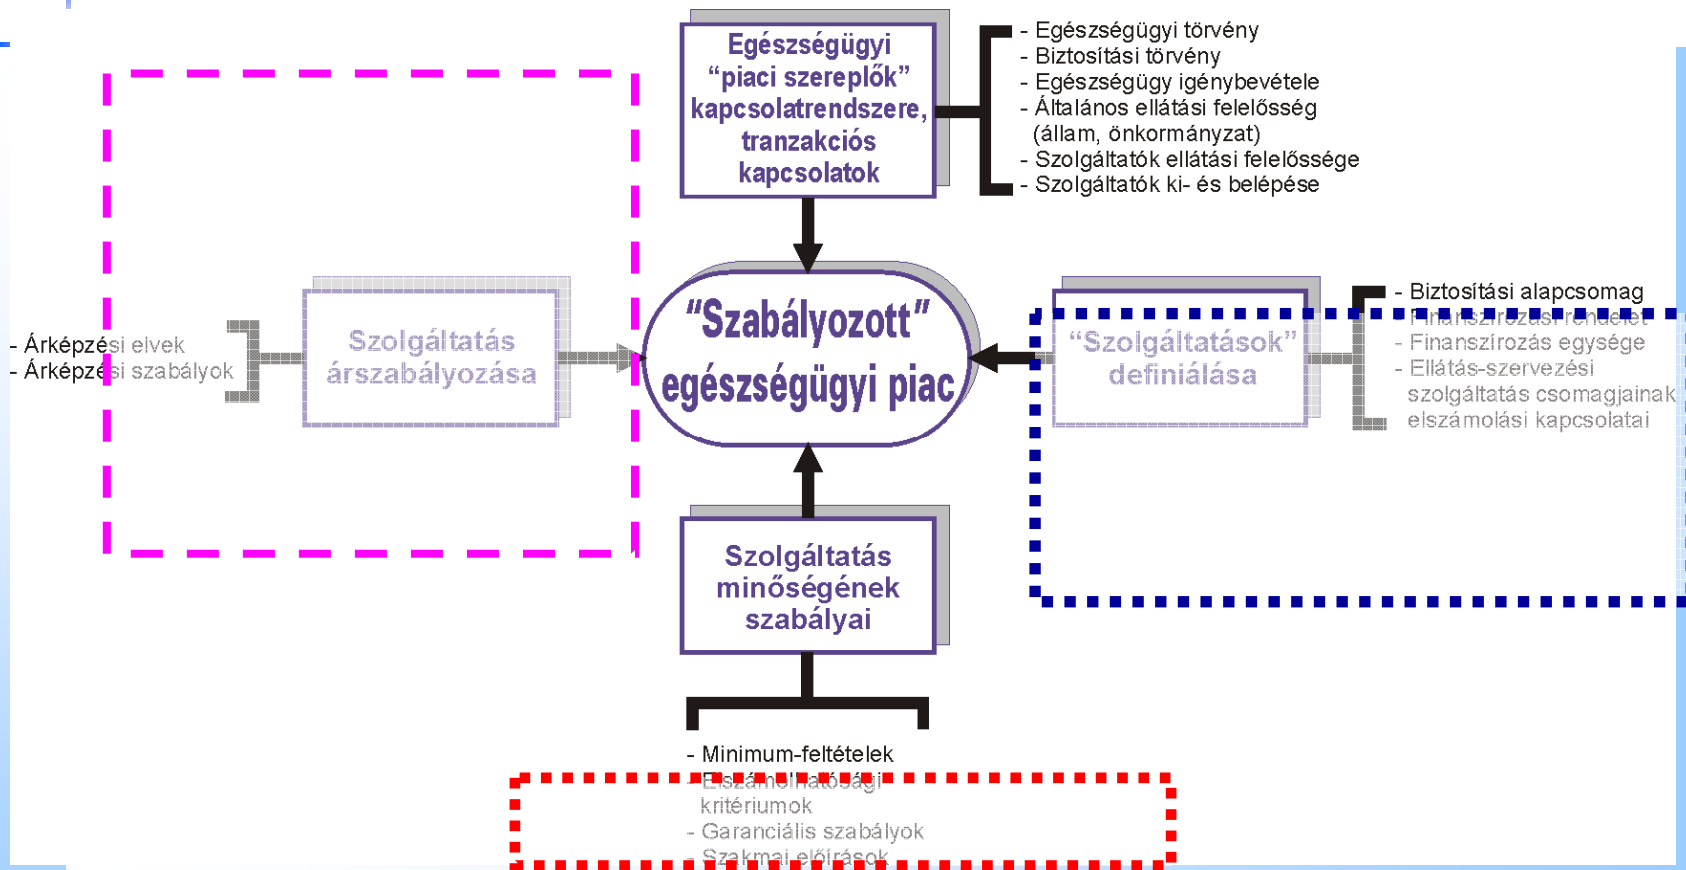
Egészségügyi "piaci szereplők" kapcsolatrendszere, tranzakciós kapcsolatok

- Egészségügyi törvény
- Biztosítási törvény
- Egészségügy igénybevétele
- Általános ellátási felelősség (állam, önkormányzat)
- Szolgáltatók ellátási felelőssége
- Szolgáltatók ki- és belépése

- Árképzési elvek
- Árképzési szabályok

Szolgáltatás árszabályozása

"Szabályozott" egészségügyi piac

"Szolgáltatások" definiálása

- Biztosítási alapcsomag
- Finanszírozási rendelet
- Finanszírozás egysége
- Ellátás-szervezési szolgáltatás csomagjainak elszámolási kapcsolatai

Szolgáltatás minőségének szabályai

- Minimum-feltételek
- Elszámolhatósági kritériumok
- Garanciális szabályok
- Szakmai előírások